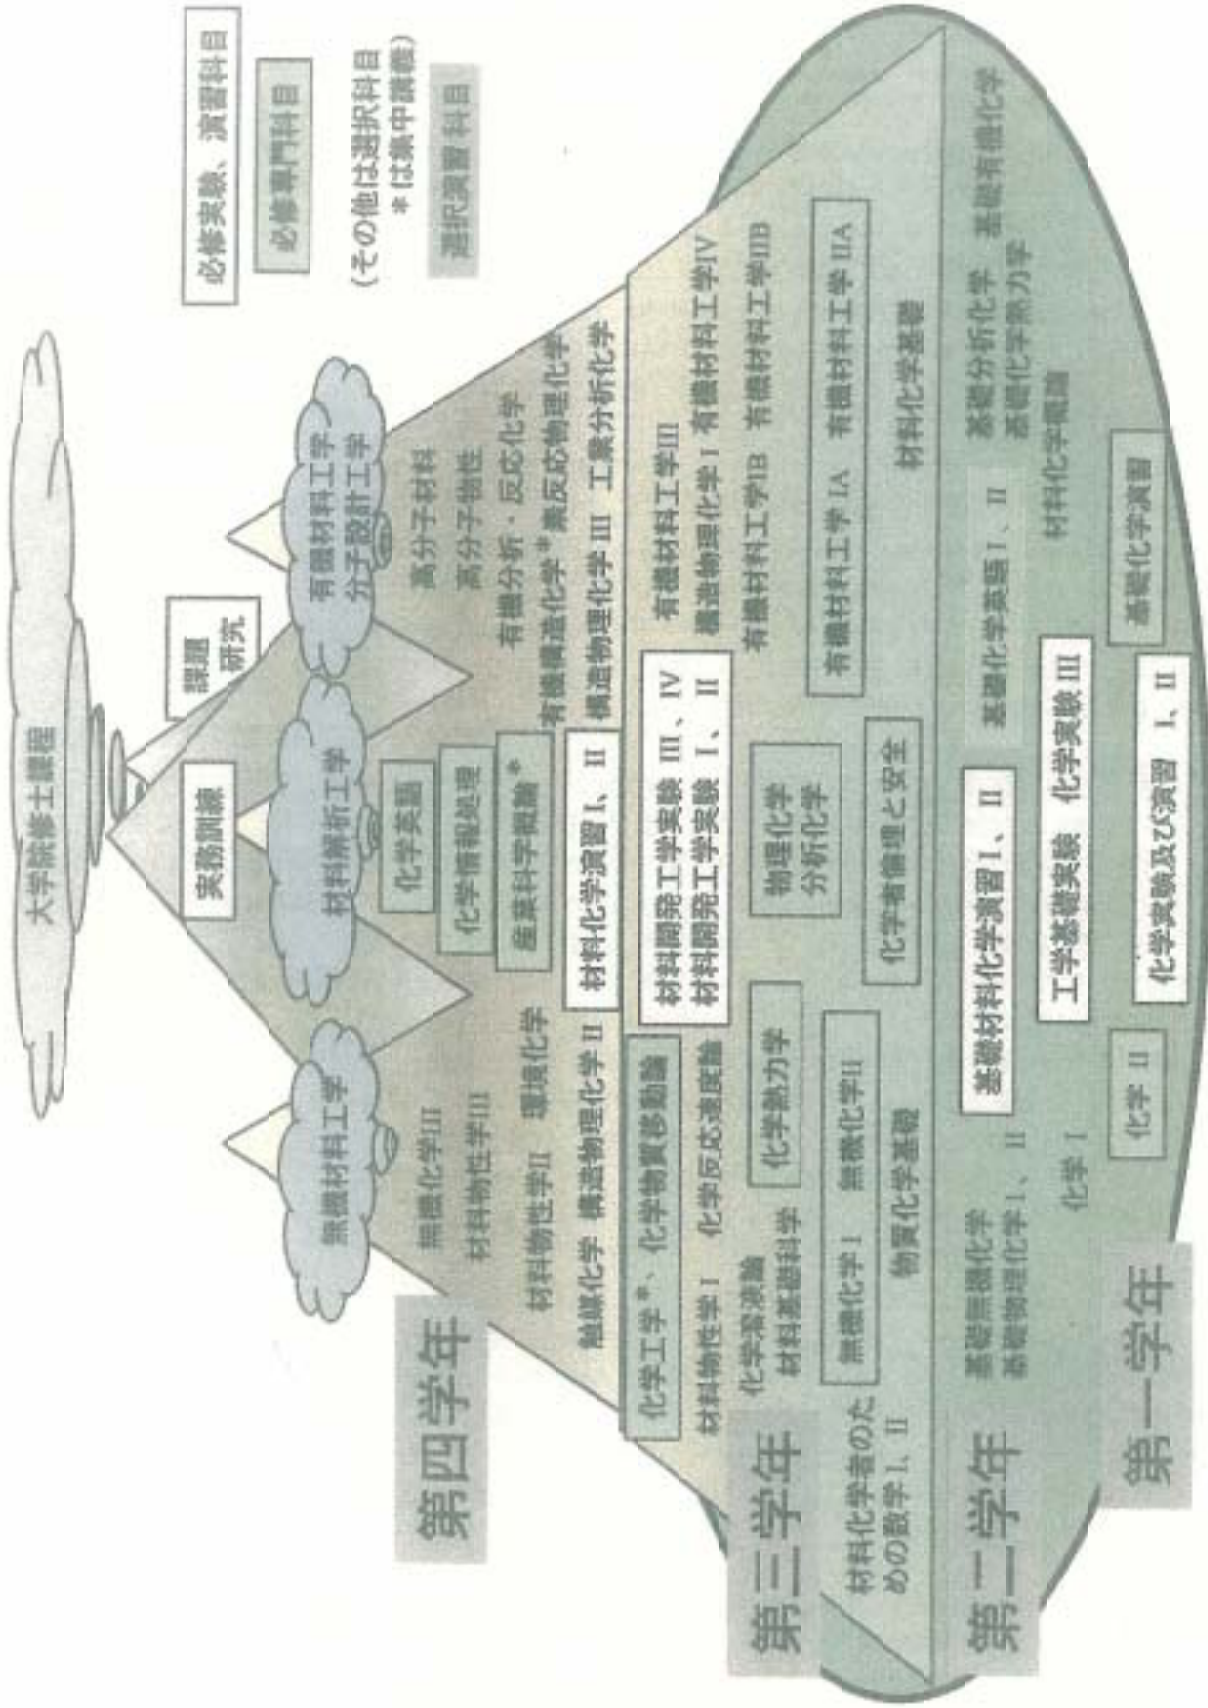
大学院修士課程

必修実験、演習科目

必修専門科目

(その他は選択科目
*は集中講義)

選択演習科目

実務訓練

課題研究

無機材料工学

材料解析工学

有機材料工学
分子設計工学

第四学年

無機化学III
材料物性学III
材料物性学II　環境化学
触媒化学　構造物理化学II

化学実習

化学情報処理

産業科学概論*

材料化学演習I、II

高分子材料
高分子物性
有機分析、反応化学
有機構造化学*、素反応物理化学
構造物理化学III　工業分析化学

第三学年

化学工学*、化学物質移動論
材料物性学I　化学反応速度論
化学演算論
材料基礎科学

化学熱力学

無機化学I　無機化学II

物質化学基礎

材料開発工学実験III、IV
材料開発工学実験I、II

物理化学
分析化学

化学者倫理と安全

有機材料工学III
構造物理化学I　有機材料工学IV
有機材料工学IB　有機材料工学IIB

有機材料工学IA　有機材料工学IIA

材料化学基礎

材料化学者のための数学I、II

第二学年

基礎無機化学
基礎物理化学I、II

基礎材料化学演習I、II

基礎化学英語I、II

工学基礎実験　化学実験III

材料化学概論

基礎分析化学　基礎有機化学
基礎化学熱力学

第一学年

化学I

化学II

化学実験及び演習I、II

基礎化学演習